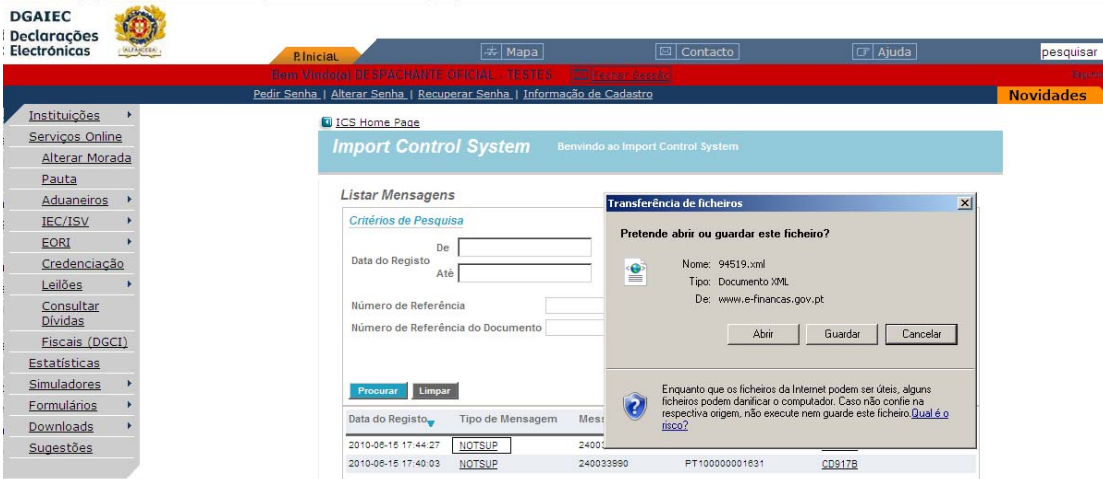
DGAIEC
Declarações Electrónicas

ALFANDEGA

P.Inicial
Mapa
Contacto
Ajuda
pesquisar

Bem Vindo(a) DESPACHANTE OFICIAL - TESTES
Fechar Sessão
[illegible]

Pedir Senha | Alterar Senha | Recuperar Senha | Informação de Cadastro
Novidades

Instituições
Serviços Online
Alterar Morada
Pauta
Aduaneiros
IEC/ISV
EORI
Credenciação
Leilões
Consultar Dívidas
Fiscais (DGCI)
Estatísticas
Simuladores
Formulários
Downloads
Sugestões

ICS Home Page

Import Control System
Benvindo ao Import Control System

Listar Mensagens

Critérios de Pesquisa

Data do Registo
De
Até

Número de Referência
Número de Referência do Documento

Procurar
Limpar

| Data do Registo | Tipo de Mensagem | Mens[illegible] | | |
|---|---|---|---|---|
| 2010-06-15 17:44:27 | NOTSUP | 24003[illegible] | | |
| 2010-06-15 17:40:03 | NOTSUP | 240033990 | PT100000001631 | CD917B |

Transferência de ficheiros

Pretende abrir ou guardar este ficheiro?

Nome: 94519.xml
Tipo: Documento XML
De: www.e-financas.gov.pt

Abrir
Guardar
Cancelar

Enquanto que os ficheiros da Internet podem ser úteis, alguns ficheiros podem danificar o computador. Caso não confie na respectiva origem, não execute nem guarde este ficheiro. Qual é o risco?